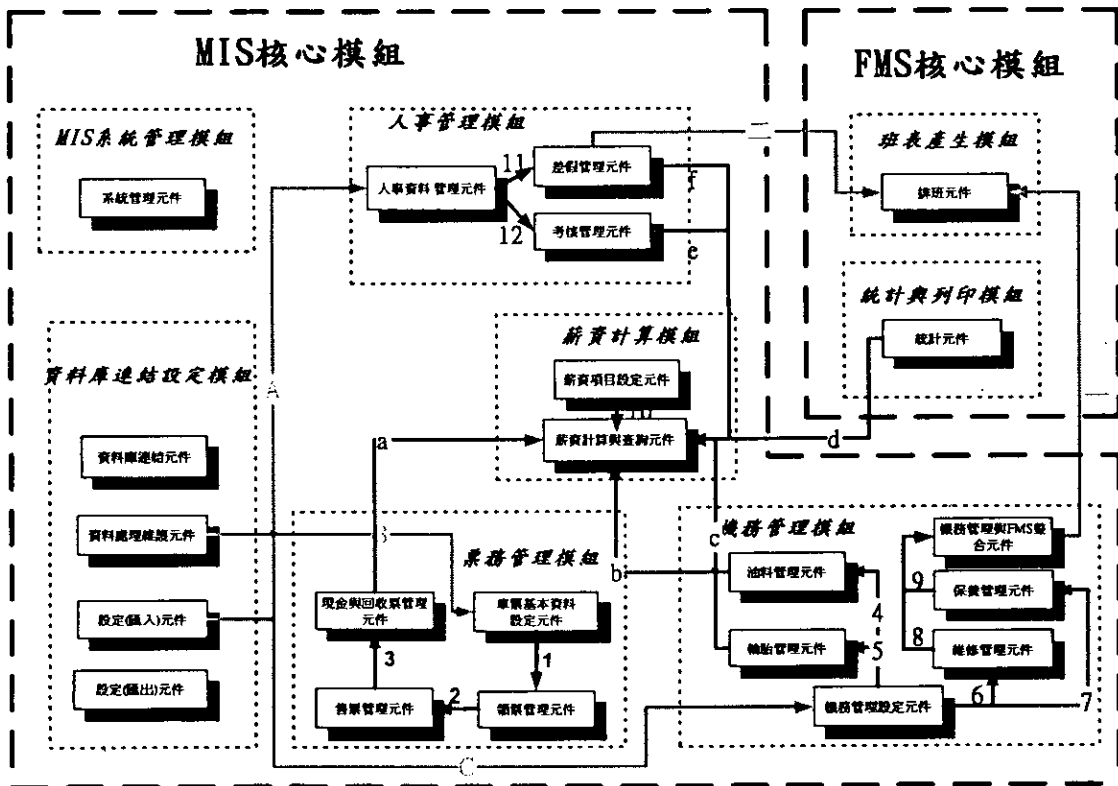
MIS核心模組

FMS核心模組

MIS系統管理模組

系統管理元件

人事管理模組

人事資料管理元件

11

12

差假管理元件

考核管理元件

f

e

班表產生模組

排班元件

統計與列印模組

統計元件

資料庫連結設定模組

A

資料庫連結元件

資料處理維護元件

設定(匯入)元件

設定(匯出)元件

薪資計算模組

薪資項目設定元件

10

薪資計算與查詢元件

a

d

B

票務管理模組

現金與回收票管理元件

車票基本資料設定元件

3

1

售票管理元件

2

領票管理元件

b

c

機務管理模組

油料管理元件

輪胎管理元件

4

5

機務管理與FMS整合元件

9

保養管理元件

8

維修管理元件

機務管理設定元件

6

7

C